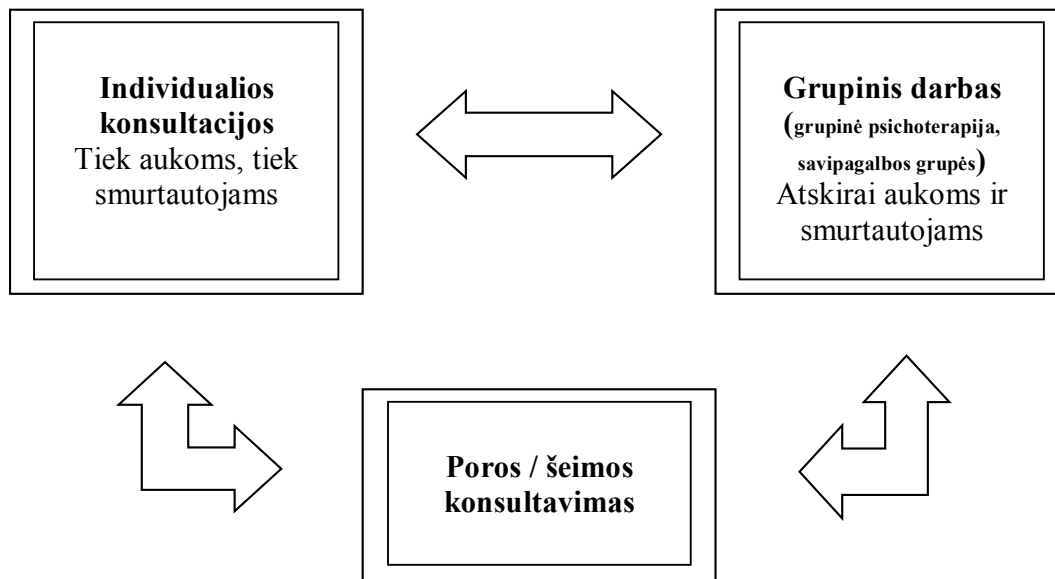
**Individualios konsultacijos**
Tiek aukoms, tiek smurtautojams

**Grupinis darbas**
(**grupinė psichoterapija, savipagalbos grupės**)
Atskirai aukoms ir smurtautojams

**Poros / šeimos konsultavimas**